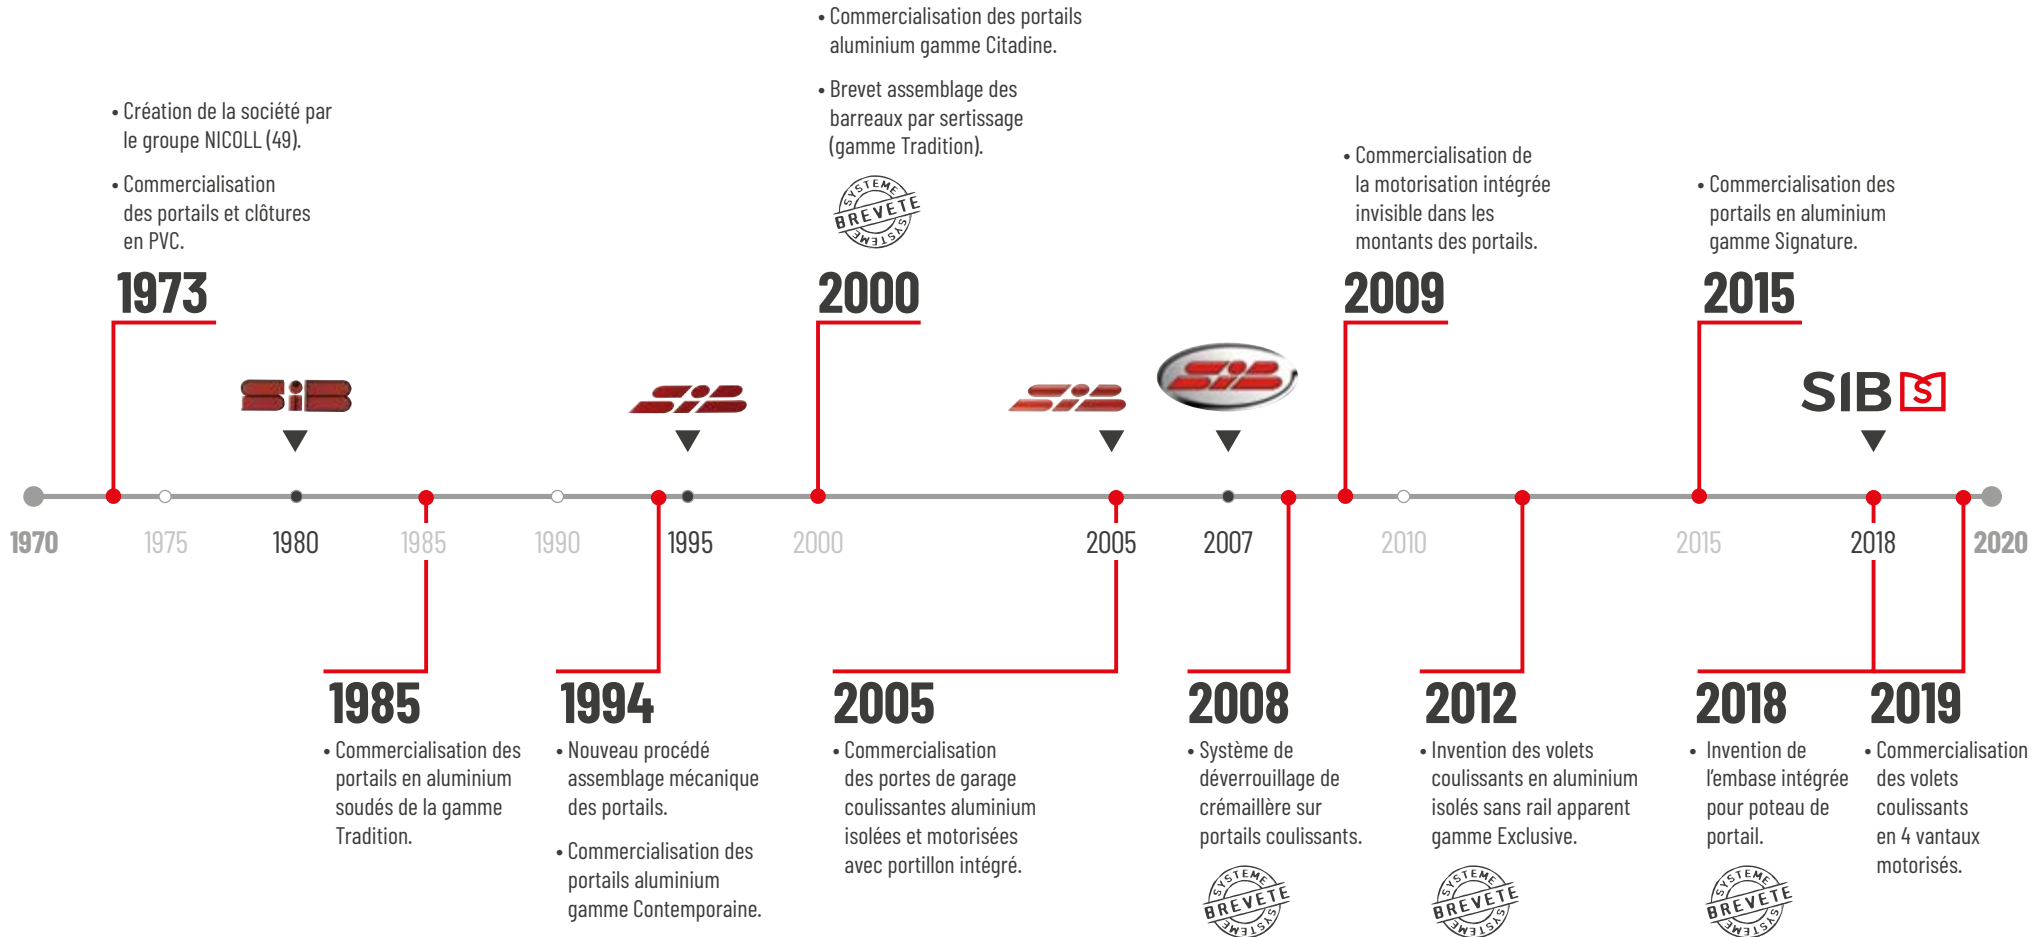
• Commercialisation des portails aluminium gamme Citadine.

• Brevet assemblage des barreaux par sertissage (gamme Tradition).

SYSTEME BREVETE SYSTEME

• Création de la société par le groupe NICOLL (49).

• Commercialisation des portails et clôtures en PVC.

1973

2000

• Commercialisation de la motorisation intégrée invisible dans les montants des portails.

2009

• Commercialisation des portails en aluminium gamme Signature.

2015

SIB

SIB

SIB

SIB

SIB S

1970 1975 1980 1985 1990 1995 2000 2005 2007 2010 2015 2018 2020

1985
• Commercialisation des portails en aluminium soudés de la gamme Tradition.

1994
• Nouveau procédé assemblage mécanique des portails.
• Commercialisation des portails aluminium gamme Contemporaine.

2005
• Commercialisation des portes de garage coulissantes aluminium isolées et motorisées avec portillon intégré.

2008
• Système de déverrouillage de crémaillère sur portails coulissants.

SYSTEME BREVETE SYSTEME

2012
• Invention des volets coulissants en aluminium isolés sans rail apparent gamme Exclusive.

SYSTEME BREVETE SYSTEME

2018
• Invention de l'embase intégrée pour poteau de portail.

SYSTEME BREVETE SYSTEME

2019
• Commercialisation des volets coulissants en 4 vantaux motorisés.